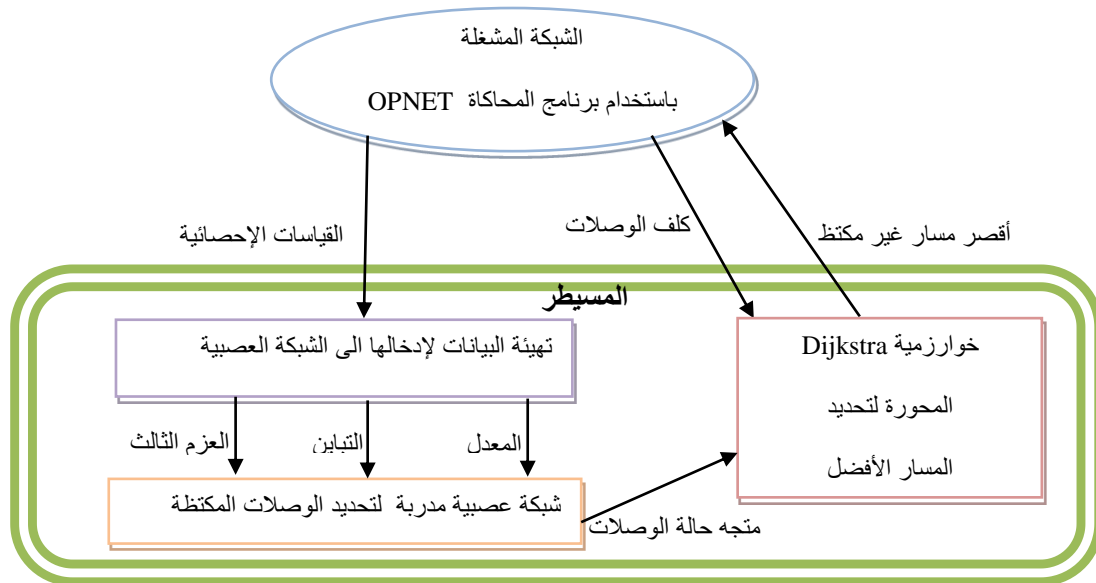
الشبكة المشغلة

باستخدام برنامج المحاكاة OPNET

القياسات الإحصائية

كلف الوصلات

أقصر مسار غير مكتظ

المسيطر

تهيئة البيانات لإدخالها الى الشبكة العصبية

خوارزمية Dijkstra

المحورة لتحديد

المسار الأفضل

العزم الثالث

التباين

المعدل

شبكة عصبية مدربة لتحديد الوصلات المكتظة

متجه حالة الوصلات